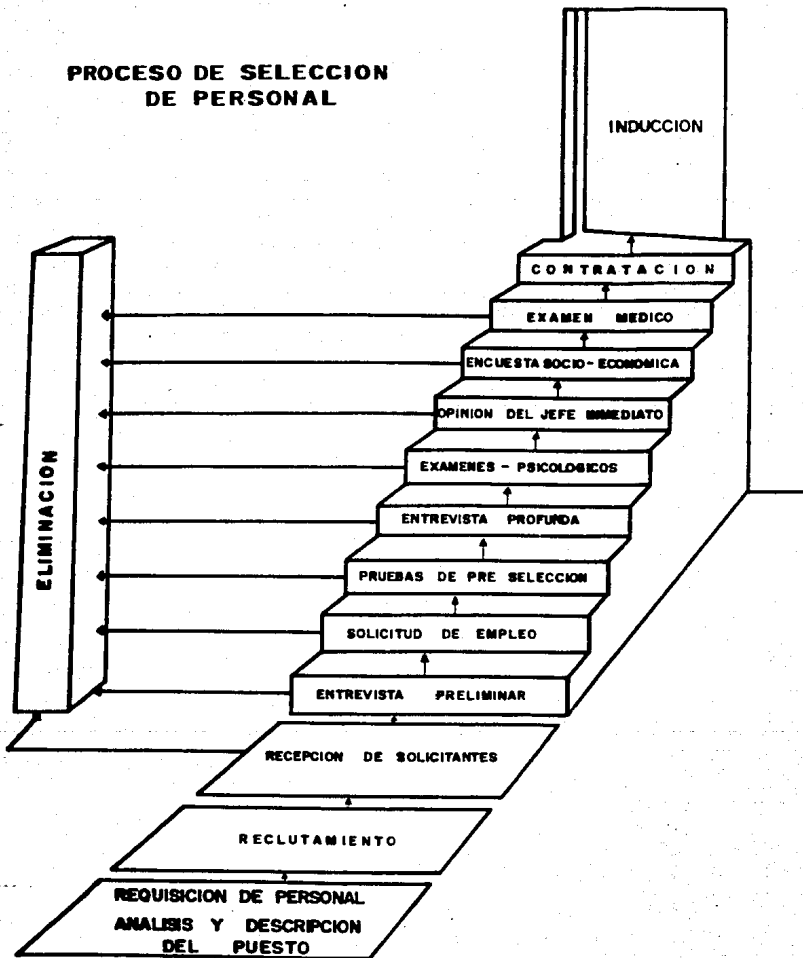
PROCESO DE SELECCION DE PERSONAL

INDUCCION

CONTRATACION

EXAMEN MEDICO

ENCUESTA SOCIO-ECONOMICA

OPINION DEL JEFE INMEDIATO

EXAMENES - PSICOLOGICOS

ENTREVISTA PROFUNDA

PRUEBAS DE PRE SELECCION

SOLICITUD DE EMPLEO

ENTREVISTA PRELIMINAR

ELIMINACION

RECEPCION DE SOLICITANTES

RECLUTAMIENTO

REQUISICION DE PERSONAL
ANALISIS Y DESCRIPCION DEL PUESTO